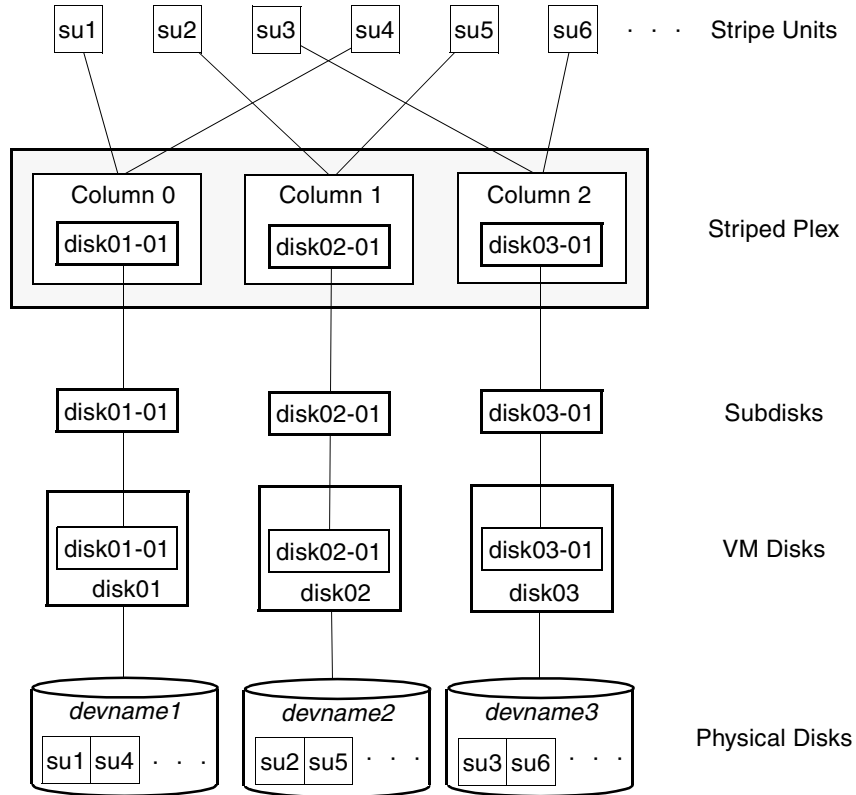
su1 su2 su3 su4 su5 su6 . . . Stripe Units

Column 0
disk01-01

Column 1
disk02-01

Column 2
disk03-01

Striped Plex

disk01-01 disk02-01 disk03-01 Subdisks

disk01-01
disk01

disk02-01
disk02

disk03-01
disk03

VM Disks

devname1
su1 su4 . . .

devname2
su2 su5 . . .

devname3
su3 su6 . . .

Physical Disks